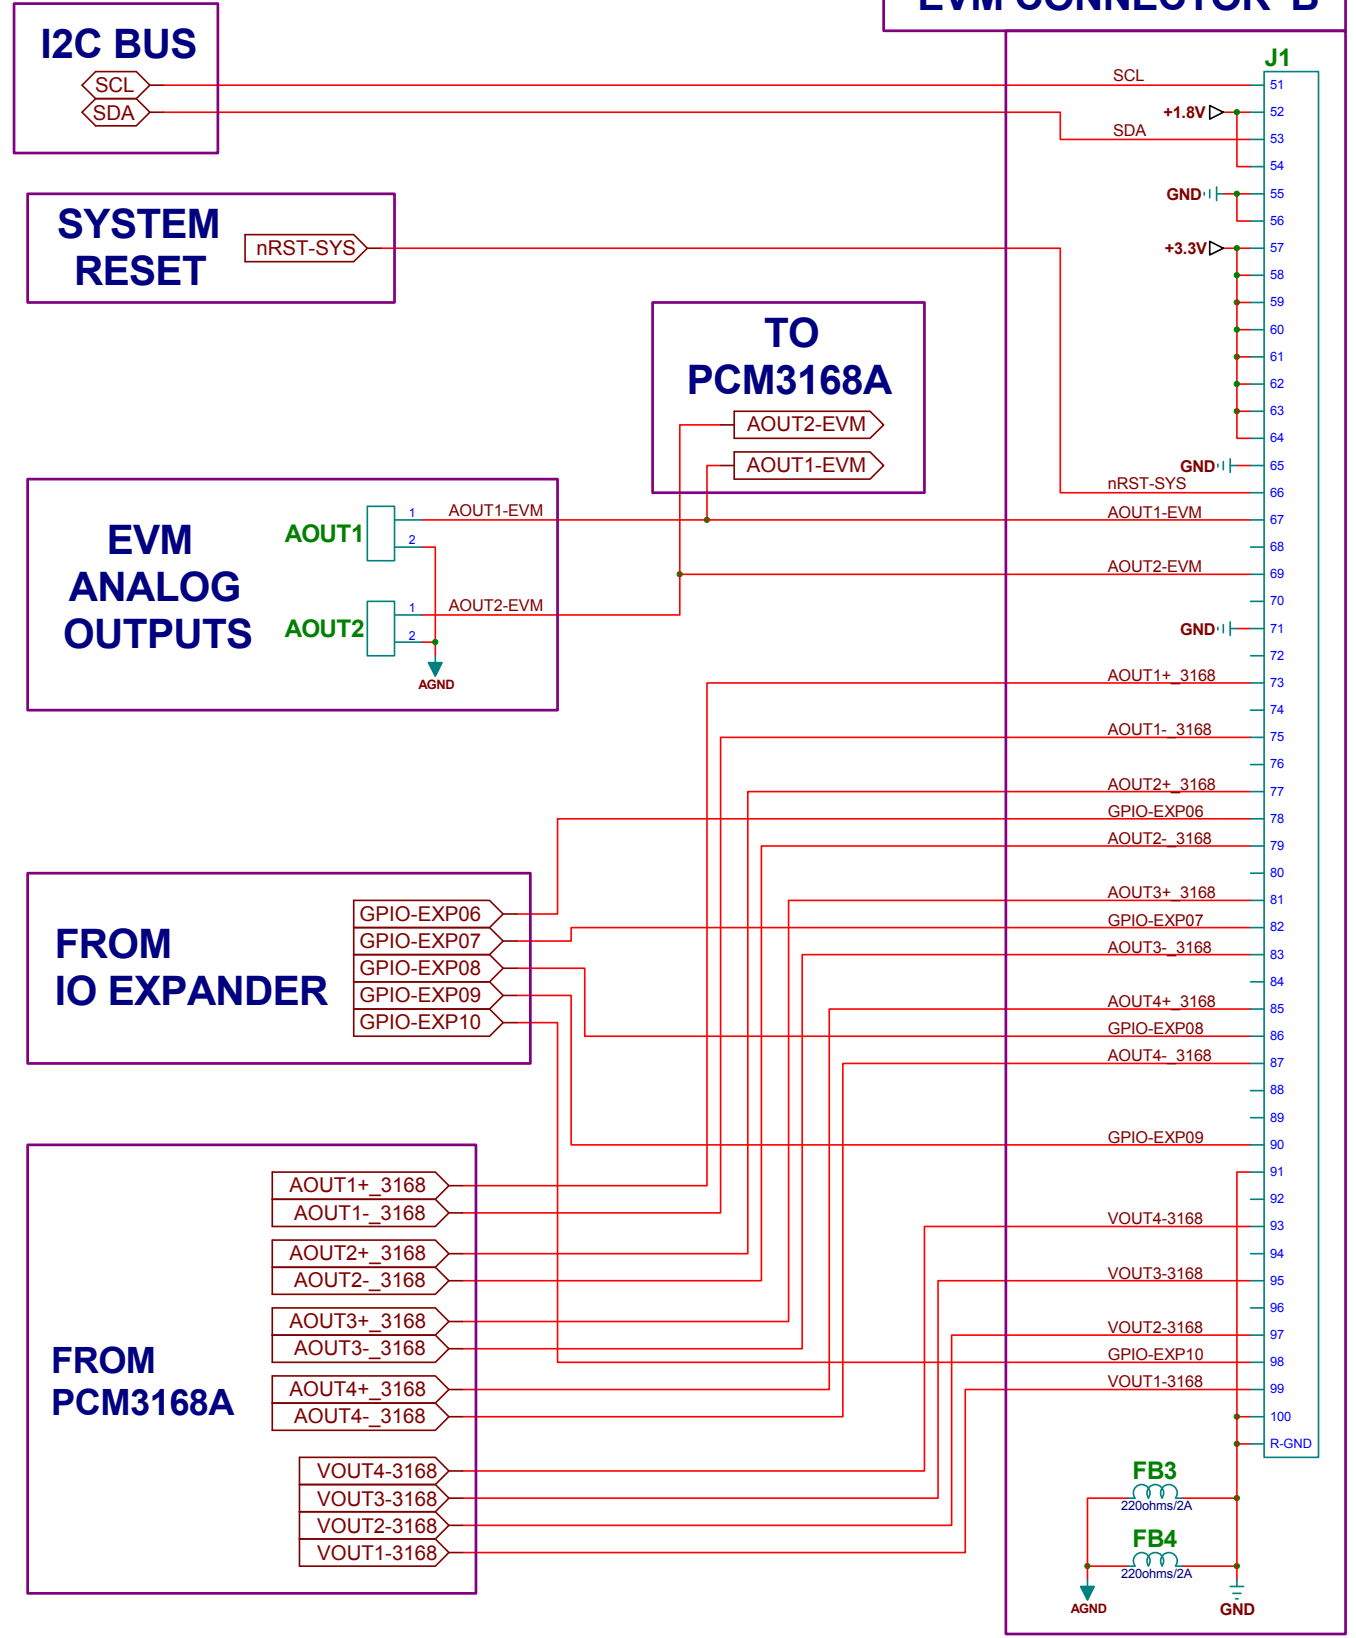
I2C BUS
SCL
SDA

SYSTEM RESET
nRST-SYS

TO PCM3168A
AOUT2-EVM
AOUT1-EVM

EVM ANALOG OUTPUTS
AOUT1
1
2
AOUT1-EVM
AOUT2
1
2
AOUT2-EVM
AGND

FROM IO EXPANDER
GPIO-EXP06
GPIO-EXP07
GPIO-EXP08
GPIO-EXP09
GPIO-EXP10

FROM PCM3168A
AOUT1+_3168
AOUT1-_3168
AOUT2+_3168
AOUT2-_3168
AOUT3+_3168
AOUT3-_3168
AOUT4+_3168
AOUT4-_3168
VOUT4-3168
VOUT3-3168
VOUT2-3168
VOUT1-3168

EVM CONNECTOR B
J1
SCL 51
+1.8V 52
SDA 53
54
GND 55
56
+3.3V 57
58
59
60
61
62
63
64
GND 65
nRST-SYS 66
AOUT1-EVM 67
68
AOUT2-EVM 69
70
GND 71
72
AOUT1+_3168 73
74
AOUT1-_3168 75
76
AOUT2+_3168 77
GPIO-EXP06 78
AOUT2-_3168 79
80
AOUT3+_3168 81
GPIO-EXP07 82
AOUT3-_3168 83
84
AOUT4+_3168 85
GPIO-EXP08 86
AOUT4-_3168 87
88
89
GPIO-EXP09 90
91
92
VOUT4-3168 93
94
VOUT3-3168 95
96
VOUT2-3168 97
GPIO-EXP10 98
VOUT1-3168 99
100
R-GND
FB3
220ohms/2A
FB4
220ohms/2A
AGND
GND